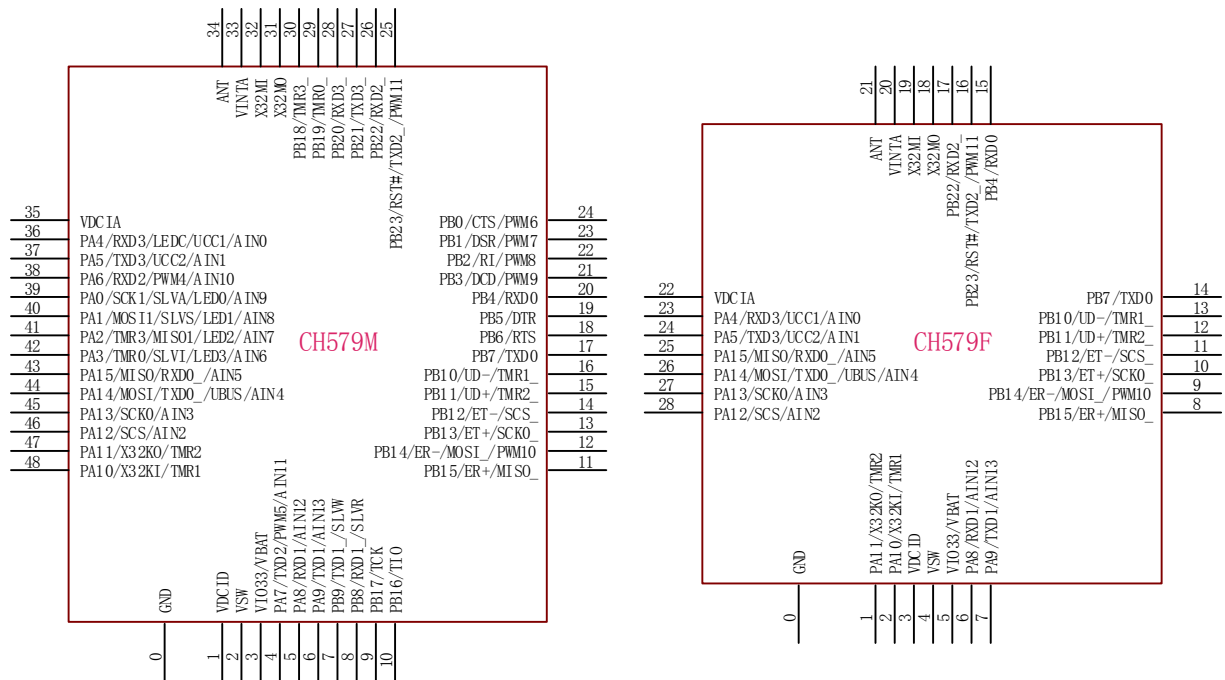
CH579M

34 ANT
33 VINTA
32 X32MI
31 X32MO
30 PB18/TMR3_
29 PB19/TMR0_
28 PB20/RXD3_
27 PB21/TXD3_
26 PB22/RXD2_
25 PB23/RST#/TXD2_/PWM11

35 VDCIA
36 PA4/RXD3/LEDC/UCC1/AIN0
37 PA5/TXD3/UCC2/AIN1
38 PA6/RXD2/PWM4/AIN10
39 PA0/SCK1/SLVA/LED0/AIN9
40 PA1/MOSI1/SLVS/LED1/AIN8
41 PA2/TMR3/MISO1/LED2/AIN7
42 PA3/TMR0/SLVI/LED3/AIN6
43 PA15/MISO/RXD0_/AIN5
44 PA14/MOSI/TXD0_/UBUS/AIN4
45 PA13/SCK0/AIN3
46 PA12/SCS/AIN2
47 PA11/X32KO/TMR2
48 PA10/X32KI/TMR1

24 PB0/CTS/PWM6
23 PB1/DSR/PWM7
22 PB2/RI/PWM8
21 PB3/DCD/PWM9
20 PB4/RXD0
19 PB5/DTR
18 PB6/RTS
17 PB7/TXD0
16 PB10/UD-/TMR1_
15 PB11/UD+/TMR2_
14 PB12/ET-/SCS_
13 PB13/ET+/SCK0_
12 PB14/ER-/MOSI_/PWM10
11 PB15/ER+/MISO_

0 GND
1 VDCID
2 VSW
3 VIO33/VBAT
4 PA7/TXD2/PWM5/AIN11
5 PA8/RXD1/AIN12
6 PA9/TXD1/AIN13
7 PB9/TXD1_/SLVW
8 PB8/RXD1_/SLVR
9 PB17/TCK
10 PB16/TIO

CH579F

21 ANT
20 VINTA
19 X32MI
18 X32MO
17 PB22/RXD2_
16 PB23/RST#/TXD2_/PWM11
15 PB4/RXD0

22 VDCIA
23 PA4/RXD3/UCC1/AIN0
24 PA5/TXD3/UCC2/AIN1
25 PA15/MISO/RXD0_/AIN5
26 PA14/MOSI/TXD0_/UBUS/AIN4
27 PA13/SCK0/AIN3
28 PA12/SCS/AIN2

14 PB7/TXD0
13 PB10/UD-/TMR1_
12 PB11/UD+/TMR2_
11 PB12/ET-/SCS_
10 PB13/ET+/SCK0_
9 PB14/ER-/MOSI_/PWM10
8 PB15/ER+/MISO_

0 GND
1 PA11/X32KO/TMR2
2 PA10/X32KI/TMR1
3 VDCID
4 VSW
5 VIO33/VBAT
6 PA8/RXD1/AIN12
7 PA9/TXD1/AIN13